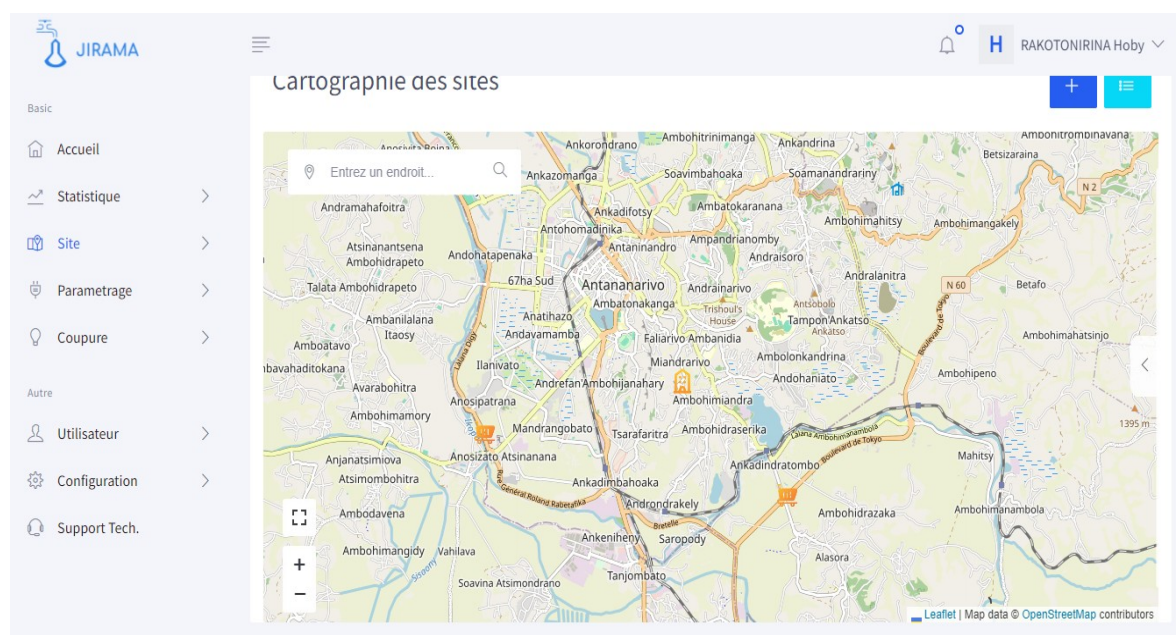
JIRAMA

0

H RAKOTONIRINA Hoby

Basic

Accueil

Statistique

Site

Parametrage

Coupure

Autre

Utilisateur

Configuration

Support Tech.

Cartographie des sites

+

Entrez un endroit...

Ankorondrano Ambohitrinimanga Ankandrina Ambohitrombinavana Betsizaraina Ankazomanga Soavimbahoaka Soamanandrariny N 2 Andramahafoitra Ankadifotsy Ambatokaranana Ambohimahitsy Ambohimangakely Antohomadinika Antaninandro Ampandrianomby Atsinanantsena Ambohidrapeto Andohatapenaka Andraisoro Andralanitra 67ha Sud Antananarivo N 60 Betafo Talata Ambohidrapeto Ambatonakanga Andrainarivo Antsobolo Ambanilalana Itaosy Anatihazo Trishoul's House Tampon'Ankatso Ankatso Andavamamba Faliarivo Ambanidia Ambohimahatsinjo Amboatavo Ambolonkandrina Ilanivato Miandrarivo Andohaniato Ambohipeno Avarabohitra Andrefan'Ambohijanahary Ambohimiandra Ambohimamory Anosipatrana Mandrangobato Tsarafaritra Ambohidraserika 1395 m Anjanatsimiova Anosizato Atsinanana Ankadindratombo Mahitsy Atsimombohitra Ankadimbahoaka Rue Général Roland Rabetafika Androndrakely Ambodavenina Ambohidrazaka Ambohimanambola Bretelle Ankeniheny Saropody Ambohimangidy Vahilava Alasora Soavina Atsimondrano Tanjombato Lalana Ambohimanambola Boulevard de Tokyo

+
−

Leaflet | Map data © OpenStreetMap contributors